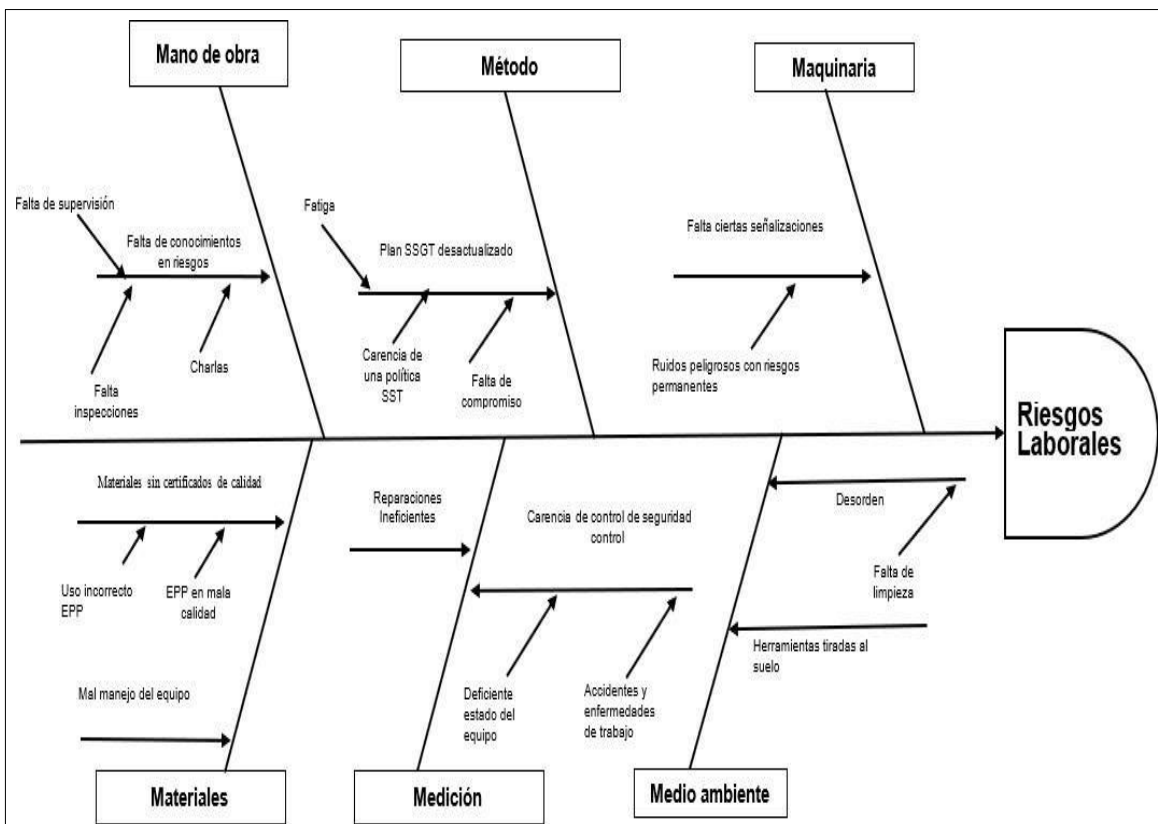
Mano de obra

Método

Maquinaria

Falta de supervisión

Falta de conocimientos en riesgos

Falta inspecciones

Charlas

Fatiga

Plan SSGT desactualizado

Carencia de una política SST

Falta de compromiso

Falta ciertas señalizaciones

Ruidos peligrosos con riesgos permanentes

Riesgos Laborales

Materiales sin certificados de calidad

Uso incorrecto EPP

EPP en mala calidad

Mal manejo del equipo

Reparaciones Ineficientes

Carencia de control de seguridad control

Deficiente estado del equipo

Accidentes y enfermedades de trabajo

Desorden

Falta de limpieza

Herramientas tiradas al suelo

Materiales

Medición

Medio ambiente